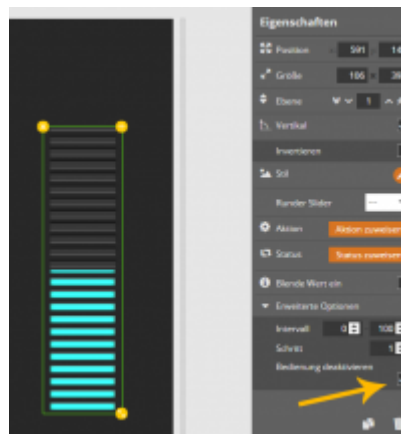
Eigenschaften

Position 591 14

Größe 106 26

Ebene 1

Vertikal

Invertieren

Stil

Runder Slider

Aktion Aktion zuweisen

Status Status zuweisen

Blende Wert ein

Erweiterte Optionen

Intervall 0 100

Schritt 1

Bedienung deaktivieren